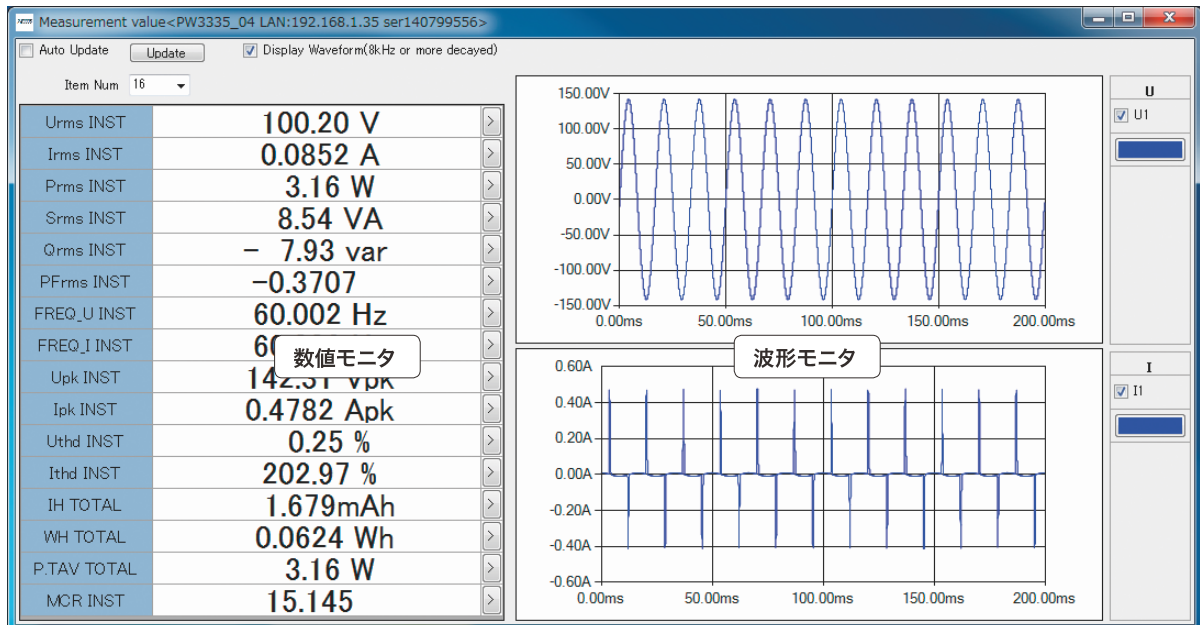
Measurement value<PW3335_04 LAN:192.168.1.35 ser140799556>

Auto Update
Update
Display Waveform(8kHz or more decayed)

Item Num 16

| | | |
|---|---|---|
| Urms INST | 100.20 V | > |
| Irms INST | 0.0852 A | > |
| Prms INST | 3.16 W | > |
| Srms INST | 8.54 VA | > |
| Qrms INST | − 7.93 var | > |
| PFrms INST | −0.3707 | > |
| FREQ_U INST | 60.002 Hz | > |
| FREQ_I INST | 6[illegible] | > |
| Upk INST | 142.31 Vpk | > |
| Ipk INST | 0.4782 Apk | > |
| Uthd INST | 0.25 % | > |
| Ithd INST | 202.97 % | > |
| IH TOTAL | 1.679mAh | > |
| WH TOTAL | 0.0624 Wh | > |
| P.TAV TOTAL | 3.16 W | > |
| MCR INST | 15.145 | > |

数値モニタ

150.00V
100.00V
50.00V
0.00V
-50.00V
-100.00V
-150.00V
0.00ms 50.00ms 100.00ms 150.00ms 200.00ms

波形モニタ

0.60A
0.40A
0.20A
0.00A
-0.20A
-0.40A
-0.60A
0.00ms 50.00ms 100.00ms 150.00ms 200.00ms

U
U1

I
I1